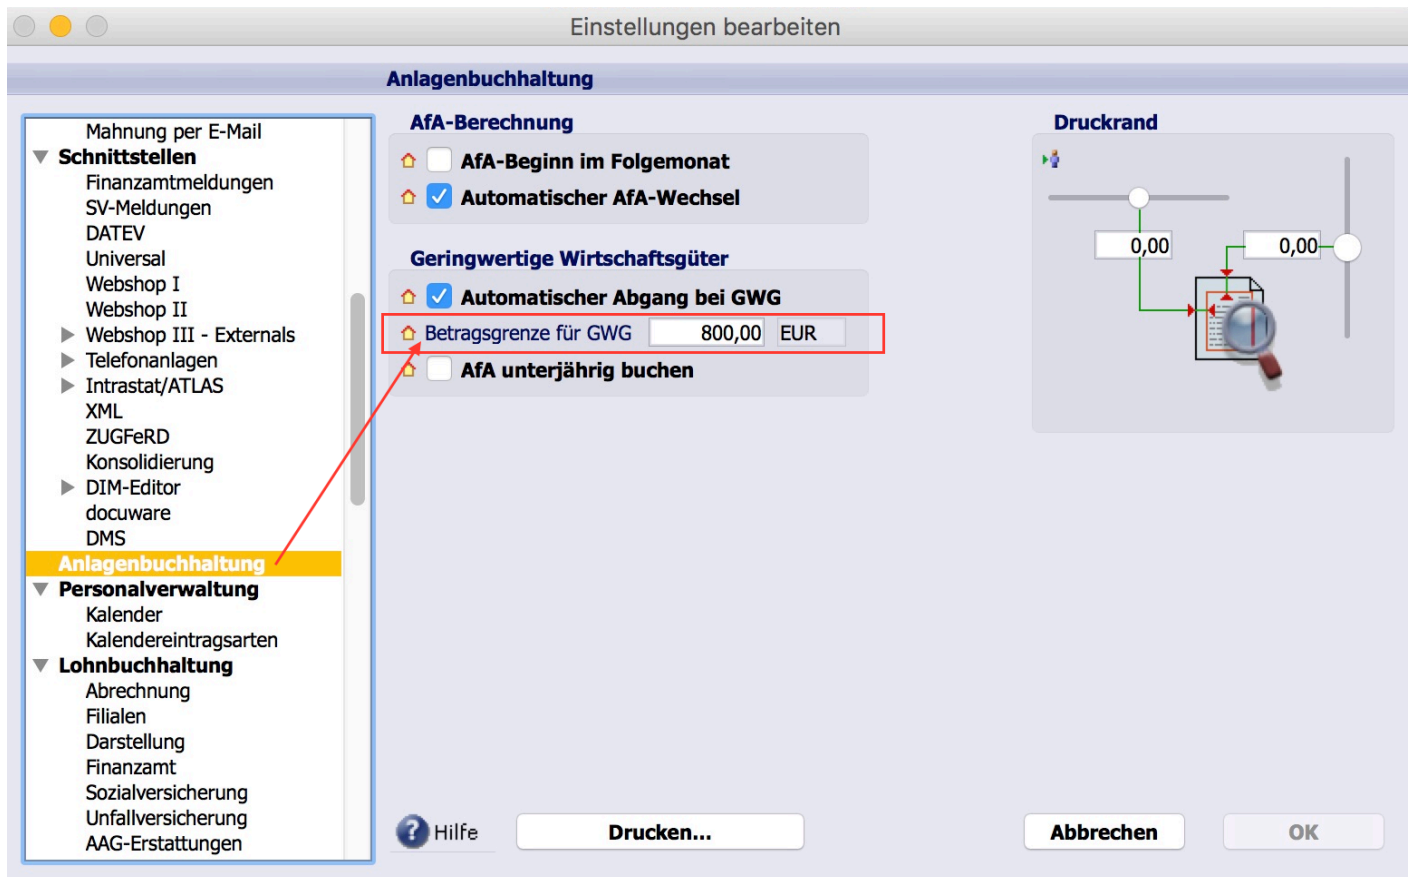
Einstellungen bearbeiten

Anlagenbuchhaltung

Mahnung per E-Mail
Schnittstellen
Finanzamtmeldungen
SV-Meldungen
DATEV
Universal
Webshop I
Webshop II
Webshop III - Externals
Telefonanlagen
Intrastat/ATLAS
XML
ZUGFeRD
Konsolidierung
DIM-Editor
docuware
DMS
Anlagenbuchhaltung
Personalverwaltung
Kalender
Kalendereintragsarten
Lohnbuchhaltung
Abrechnung
Filialen
Darstellung
Finanzamt
Sozialversicherung
Unfallversicherung
AAG-Erstattungen

AfA-Berechnung
AfA-Beginn im Folgemonat
Automatischer AfA-Wechsel

Geringwertige Wirtschaftsgüter
Automatischer Abgang bei GWG
Betragsgrenze für GWG 800,00 EUR
AfA unterjährig buchen

Druckrand
0,00
0,00

Hilfe
Drucken...
Abbrechen
OK